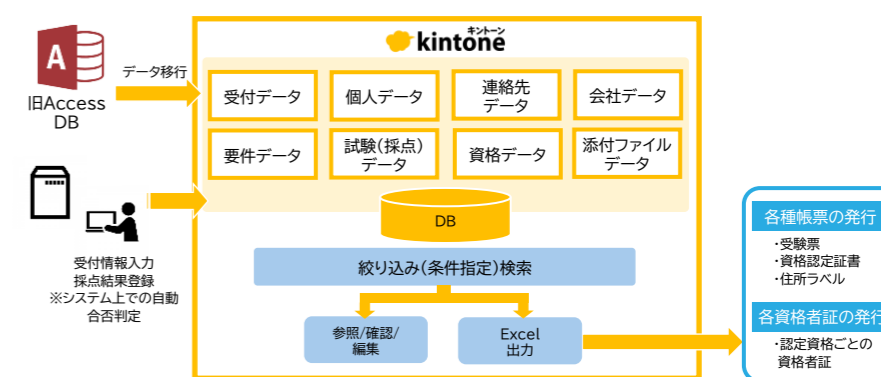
旧Access DB

データ移行

受付情報入力
採点結果登録
※システム上での自動合否判定

kintone キントーン

受付データ
個人データ
連絡先データ
会社データ
要件データ
試験(採点)データ
資格データ
添付ファイルデータ

DB

絞り込み(条件指定)検索

参照/確認/編集

Excel 出力

各種帳票の発行
・受験票
・資格認定証書
・住所ラベル

各資格者証の発行
・認定資格ごとの資格者証